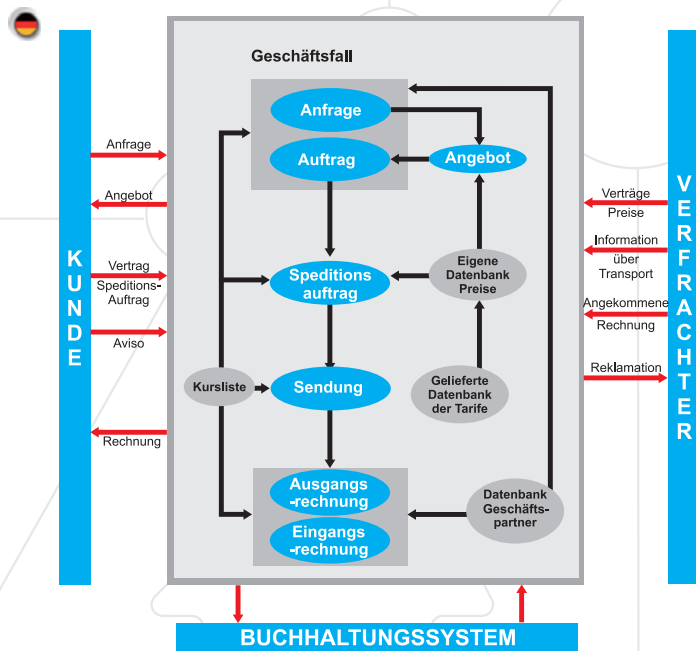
KUNDE

Anfrage

Angebot

Vertrag Speditions-Auftrag

Aviso

Rechnung

Geschäftsfall

Anfrage

Auftrag

Angebot

Speditions auftrag

Eigene Datenbank Preise

Kursliste

Sendung

Gelieferte Datenbank der Tarife

Ausgangs -rechnung

Eingangs -rechnung

Datenbank Geschäfts-partner

VERFRACHTER

Verträge Preise

Information über Transport

Angekommene Rechnung

Reklamation

BUCHHALTUNGSSYSTEM